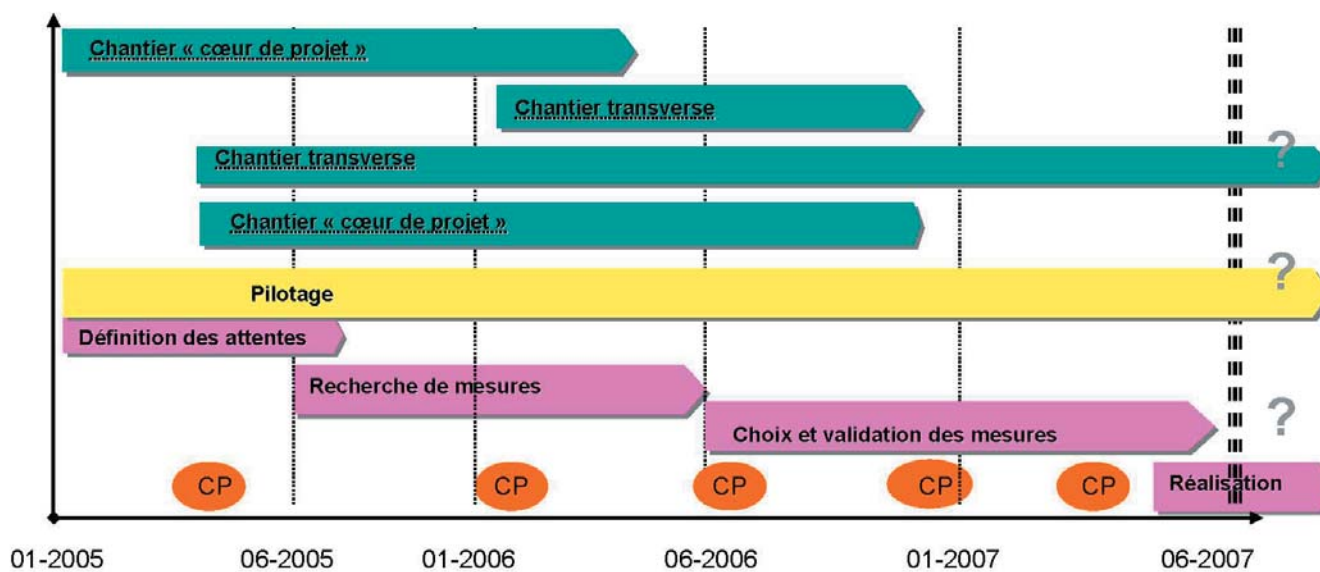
Chantier « cœur de projet »

Chantier transverse

Chantier transverse

Chantier « cœur de projet »

Pilotage

Définition des attentes

Recherche de mesures

Choix et validation des mesures

?

?

?

CP

CP

CP

CP

CP

Réalisation

01-2005

06-2005

01-2006

06-2006

01-2007

06-2007